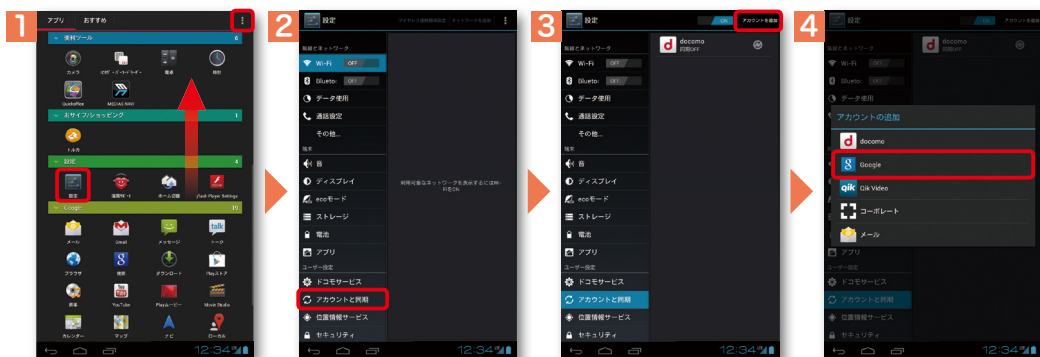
1

アプリ おすすめ

便利ツール 6

カメラ

電卓

時計

Quickoffice

MEDIAS NAVI

おサイフ/ショッピング 1

トルカ

設定 4

設定

Flash Player Settings

Google 19

メール

Gmail

メッセージ

トーク

ブラウザ

検索

ダウンロード

Playストア

YouTube

Playムービー

Movie Studio

カレンダー

マップ

ナビ

ローカル

12:34

2

設定

無線とネットワーク

Wi-Fi OFF

Bluetooth OFF

データ使用

通話設定

その他...

端末

音

ディスプレイ

ecoモード

ストレージ

電池

アプリ

ユーザー設定

ドコモサービス

アカウントと同期

位置情報サービス

セキュリティ

12:34

3

設定

ON

アカウントを追加

docomo

Wi-Fi OFF

Bluetooth OFF

データ使用

通話設定

その他...

端末

音

ディスプレイ

ecoモード

ストレージ

電池

アプリ

ユーザー設定

ドコモサービス

アカウントと同期

位置情報サービス

セキュリティ

12:34

4

設定

アカウントを追加

docomo

Wi-Fi

Bluetooth

データ使用

アカウントの追加

docomo

Google

Qik Video

コーポレート

メール

アプリ

ユーザー設定

ドコモサービス

アカウントと同期

位置情報サービス

セキュリティ

12:34